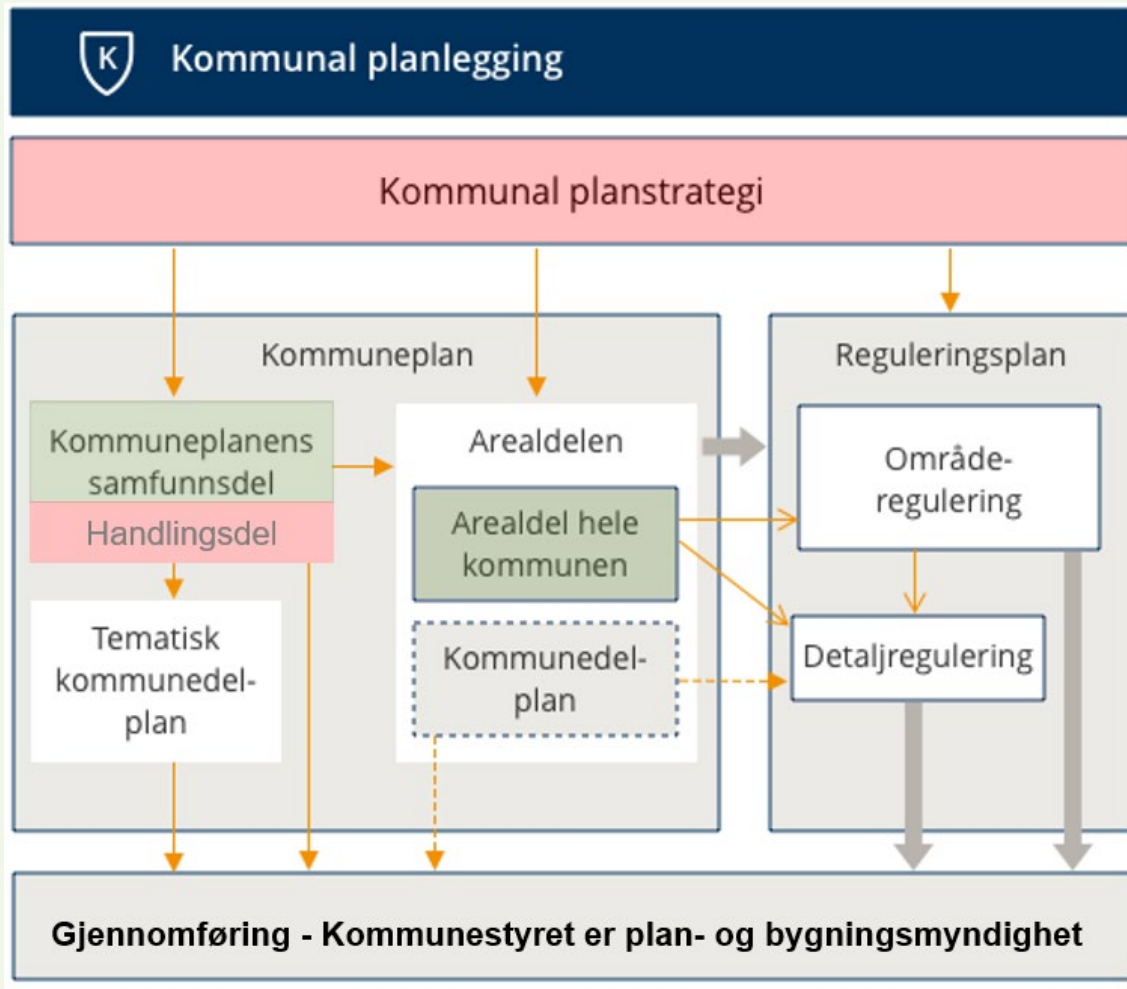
K Kommunal planlegging

Kommunal planstrategi

Kommuneplan

Kommuneplanens samfunnsdel

Handlingsdel

Tematisk kommunedelplan

Arealdelen

Arealdel hele kommunen

Kommunedelplan

Reguleringsplan

Områderegulering

Detaljregulering

Gjennomføring - Kommunestyret er plan- og bygningsmyndighet